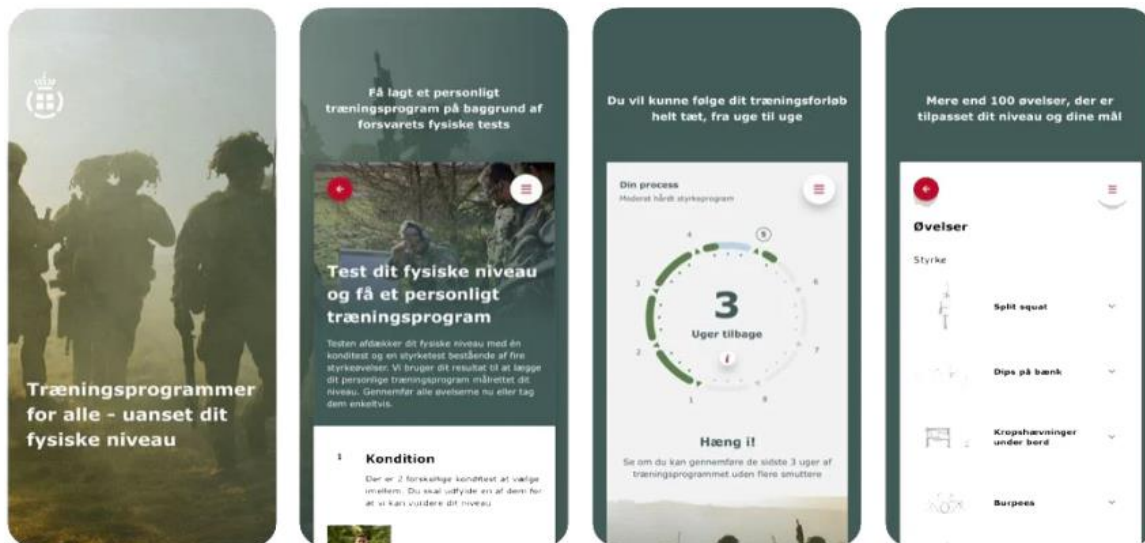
Træningsprogrammer for alle - uanset dit fysiske niveau

Få lagt et personligt træningsprogram på baggrund af forsvarets fysiske tests

Test dit fysiske niveau og få et personligt træningsprogram

Testen afdækker dit fysiske niveau med én kondítest og en styrketest bestående af fire styrkeøvelser. Vi bruger dit resultat til at lægge dit personlige træningsprogram målrettet dit niveau. Gennemfør alle øvelserne nu eller tag dem enkeltvis.

1 Kondition

Der er 2 forskellige konditest at vælge imellem. Du skal udfylde en af dem for at vi kan vurdere dit niveau

Du vil kunne følge dit træningsforløb helt tæt, fra uge til uge

Din process
Moderat hårdt styrkeprogram

4 5 6 7 8 9 1 2 3

3
Uger tilbage

Hæng i!
Se om du kan gennemføre de sidste 3 uger af træningsprogrammet uden flere smutture

Mere end 100 øvelser, der er tilpasset dit niveau og dine mål

Øvelser

Styrke

Split squat

Dips på bænk

Kropshævninger under bord

Burpees